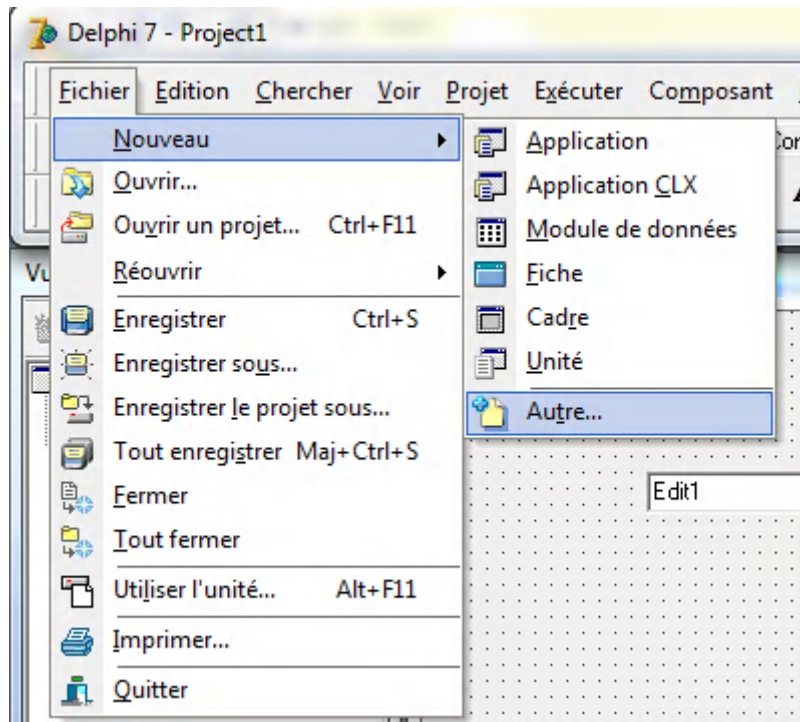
Delphi 7 - Project1

Fichier Edition Chercher Voir Projet Exécuter Composant

Nouveau
Ouvrir...
Ouvrir un projet... Ctrl+F11
Réouvrir
Enregistrer Ctrl+S
Enregistrer sous...
Enregistrer le projet sous...
Tout enregistrer Maj+Ctrl+S
Fermer
Tout fermer
Utiliser l'unité... Alt+F11
Imprimer...
Quitter

Application
Application CLX
Module de données
Fiche
Cadre
Unité
Autre...

Edit1

Vu